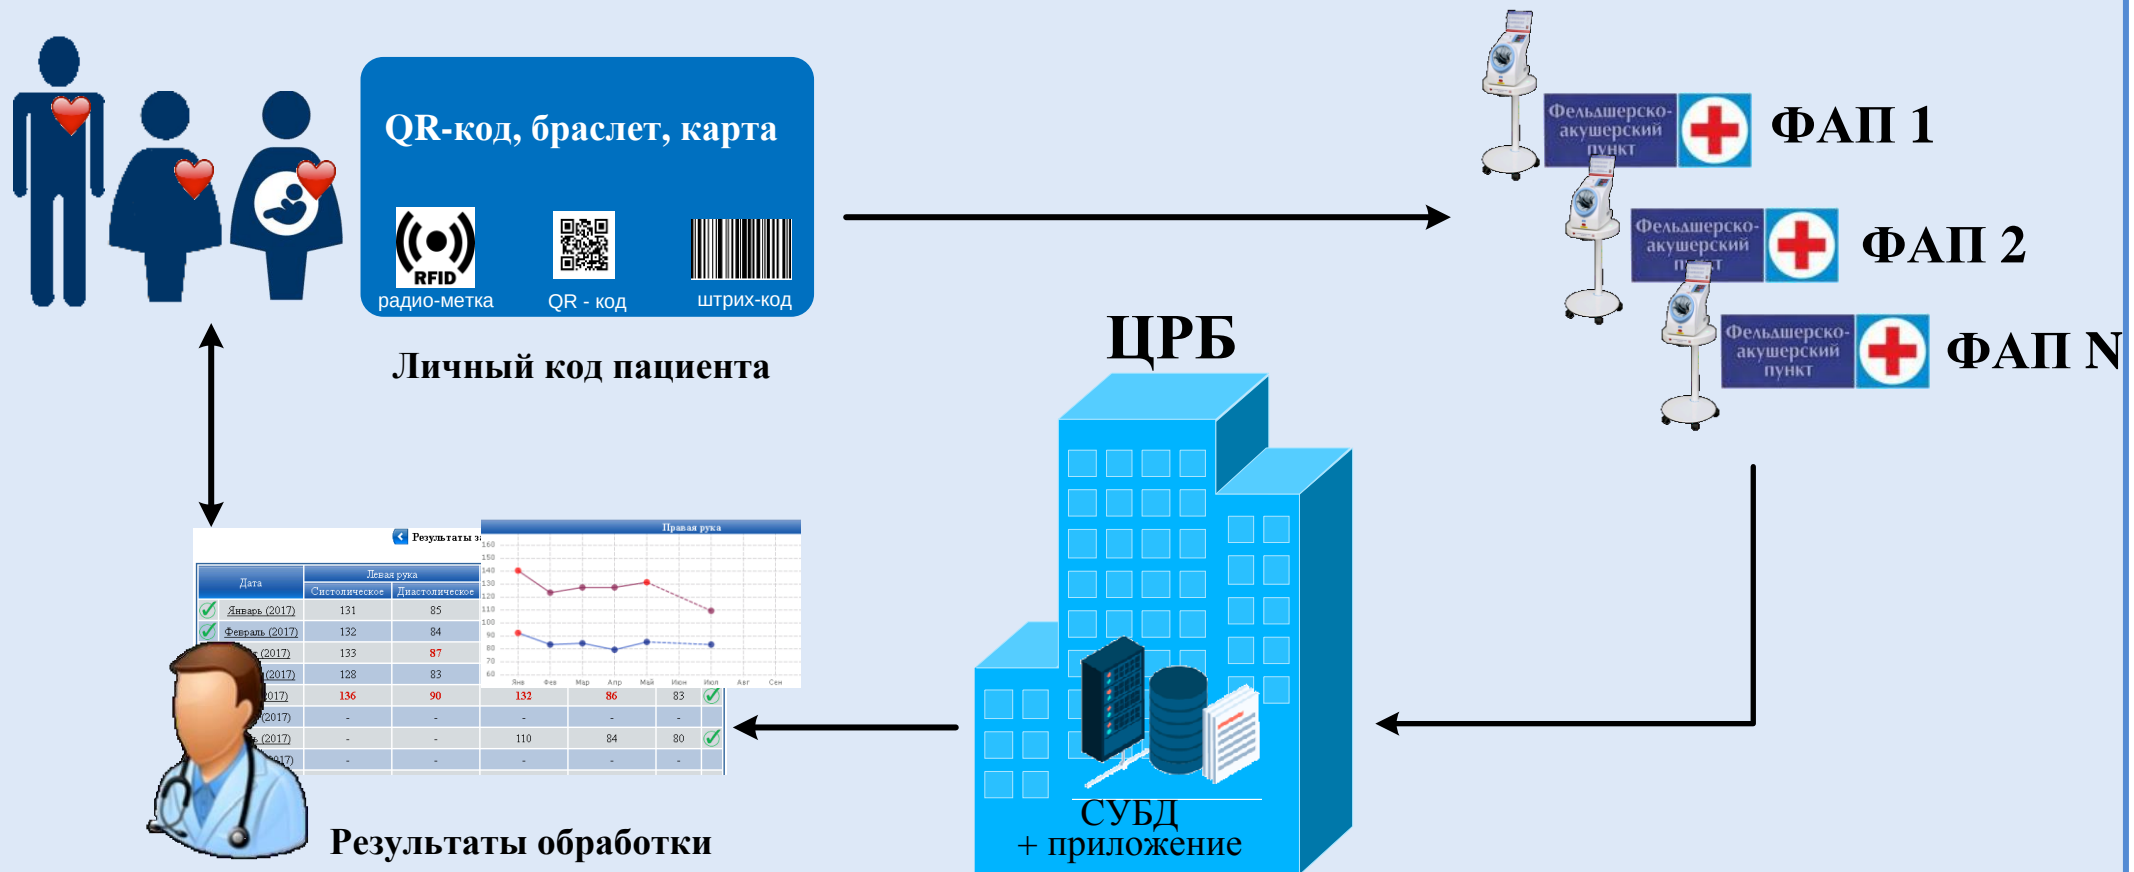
QR-код, браслет, карта

RFID
радио-метка

QR - код

штрих-код

Личный код пациента

Фельдшерско-акушерский пункт
ФАП 1

Фельдшерско-акушерский пункт
ФАП 2

Фельдшерско-акушерский пункт
ФАП N

ЦРБ

СУБД
+ приложение

Результаты з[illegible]

Правая рука

| Дата | Левая рука Систолическое | Левая рука Диастолическое | | | |
|---|---|---|---|---|---|
| Январь (2017) | 131 | 85 | | | |
| Февраль (2017) | 132 | 84 | | | |
| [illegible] (2017) | 133 | 87 | | | |
| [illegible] (2017) | 128 | 83 | | | |
| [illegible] 2017) | 136 | 90 | 132 | 86 | 83 |
| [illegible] (2017) | - | - | - | - | - |
| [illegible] (2017) | - | - | 110 | 84 | 80 |
| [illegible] 017) | - | - | - | - | - |

160 150 140 130 120 110 100 90 80 70 60
Янв Фев Мар Апр Май Июн Июл Авг Сен

Результаты обработки